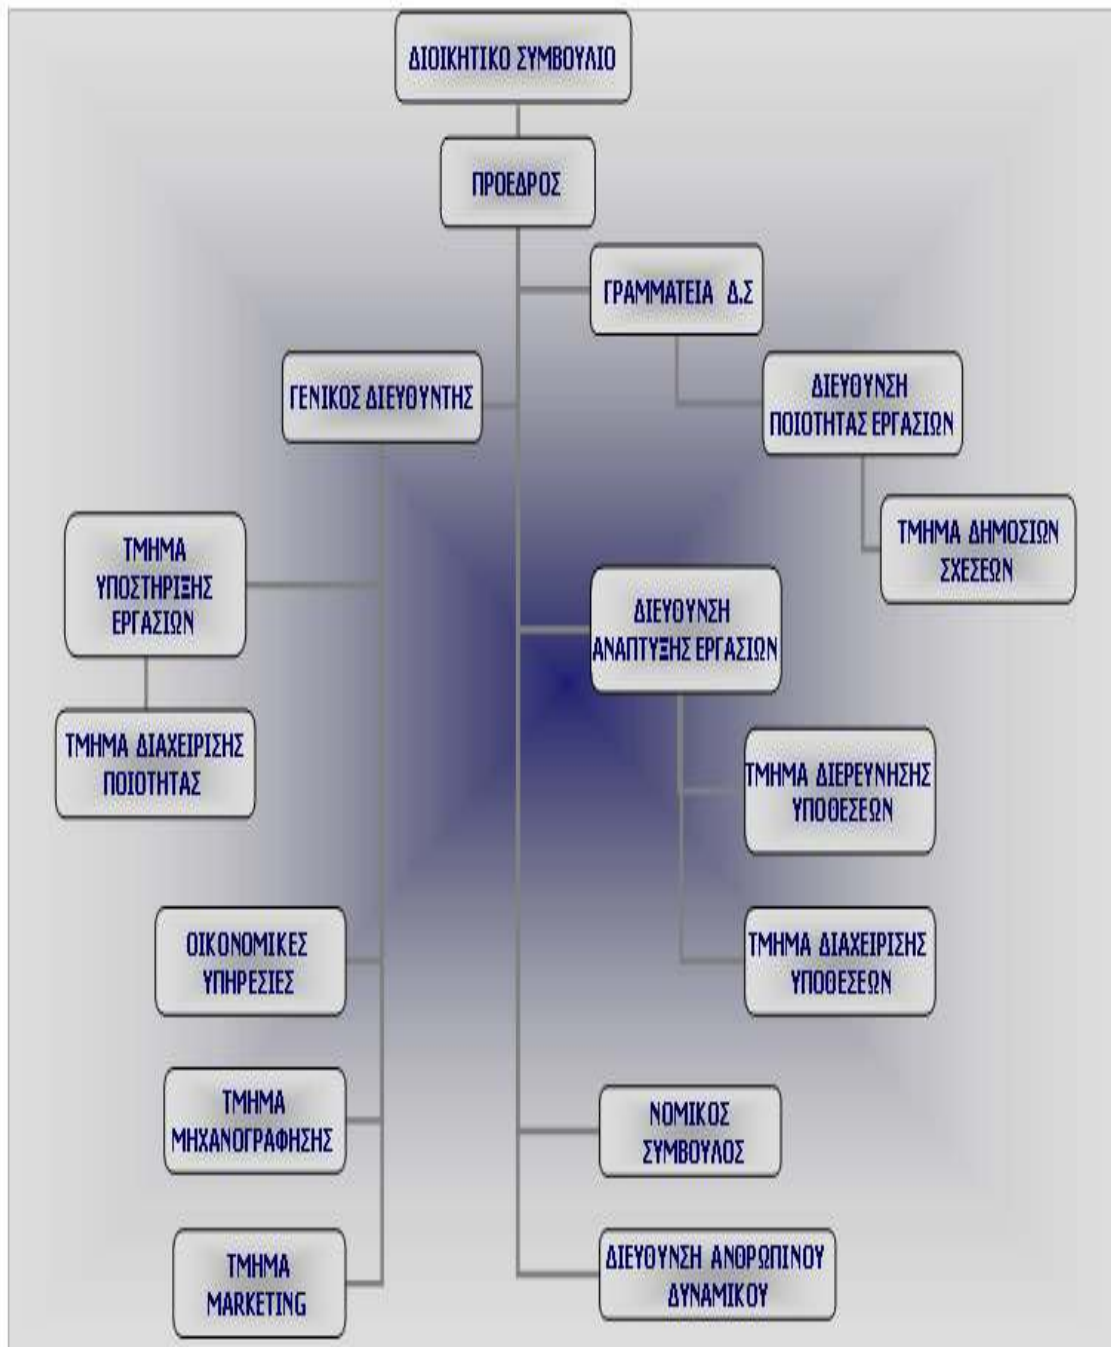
ΔΙΟΙΚΗΤΙΚΟ ΣΥΜΒΟΥΛΙΟ

ΠΡΟΕΔΡΟΣ

ΓΡΑΜΜΑΤΕΙΑ Δ.Σ

ΓΕΝΙΚΟΣ ΔΙΕΥΘΥΝΤΗΣ

ΔΙΕΥΘΥΝΣΗ ΠΟΙΟΤΗΤΑΣ ΕΡΓΑΣΙΩΝ

ΤΜΗΜΑ ΔΗΜΟΣΙΩΝ ΣΧΕΣΕΩΝ

ΤΜΗΜΑ ΥΠΟΣΤΗΡΙΞΗΣ ΕΡΓΑΣΙΩΝ

ΔΙΕΥΘΥΝΣΗ ΑΝΑΠΤΥΞΗΣ ΕΡΓΑΣΙΩΝ

ΤΜΗΜΑ ΔΙΑΧΕΙΡΙΣΗΣ ΠΟΙΟΤΗΤΑΣ

ΤΜΗΜΑ ΔΙΕΡΕΥΝΗΣΗΣ ΥΠΟΘΕΣΕΩΝ

ΟΙΚΟΝΟΜΙΚΕΣ ΥΠΗΡΕΣΙΕΣ

ΤΜΗΜΑ ΔΙΑΧΕΙΡΙΣΗΣ ΥΠΟΘΕΣΕΩΝ

ΤΜΗΜΑ ΜΗΧΑΝΟΓΡΑΦΗΣΗΣ

ΝΟΜΙΚΟΣ ΣΥΜΒΟΥΛΟΣ

ΤΜΗΜΑ MARKETING

ΔΙΕΥΘΥΝΣΗ ΑΝΘΡΩΠΙΝΟΥ ΔΥΝΑΜΙΚΟΥ